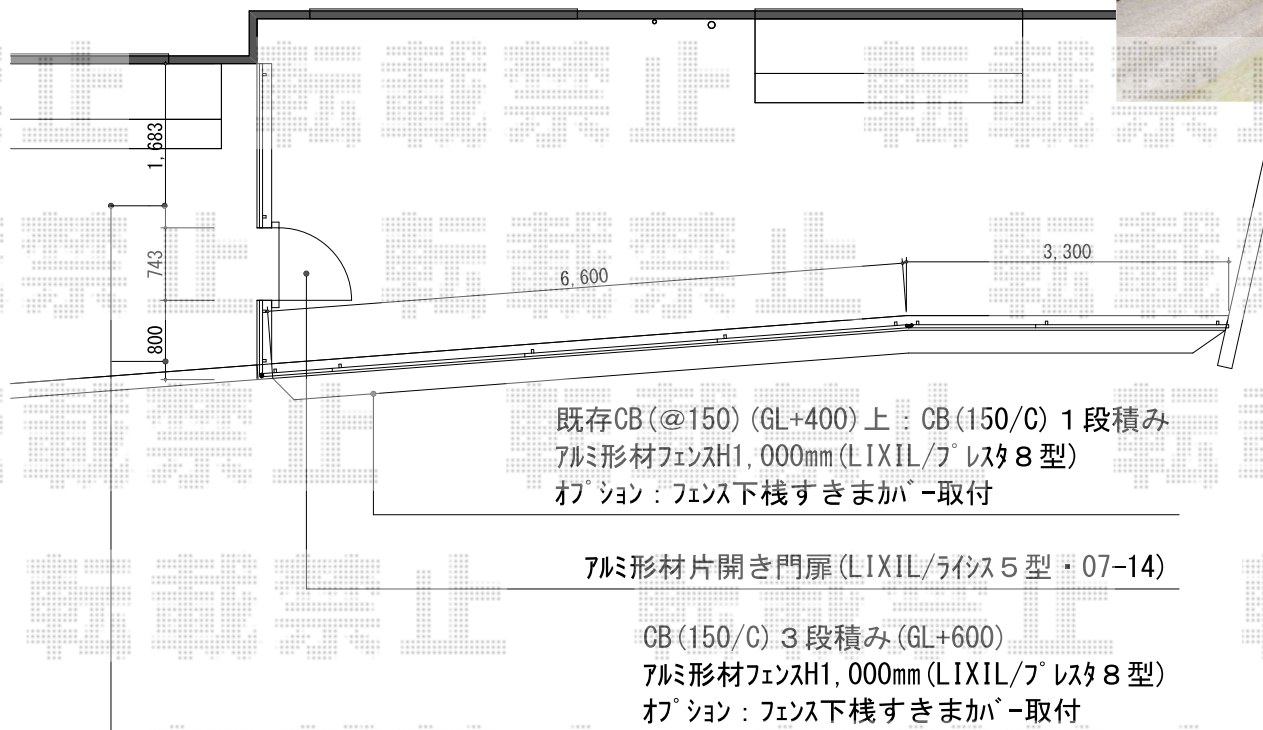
1,683
743
800
6,600
3,300

既存CB(@150)(GL+400)上：CB(150/C)１段積み
ｱﾙﾐ形材ﾌｪﾝｽH1,000mm(LIXIL/ﾌﾟﾚｽﾀ８型)
ｵﾌﾟｼｮﾝ：ﾌｪﾝｽ下桟すきまｶﾊﾞｰ取付

ｱﾙﾐ形材片開き門扉(LIXIL/ﾗｲｼｽ５型・07-14)

CB(150/C)３段積み(GL+600)
ｱﾙﾐ形材ﾌｪﾝｽH1,000mm(LIXIL/ﾌﾟﾚｽﾀ８型)
ｵﾌﾟｼｮﾝ：ﾌｪﾝｽ下桟すきまｶﾊﾞｰ取付

転載禁止 転載禁止 転載禁止 転載禁止